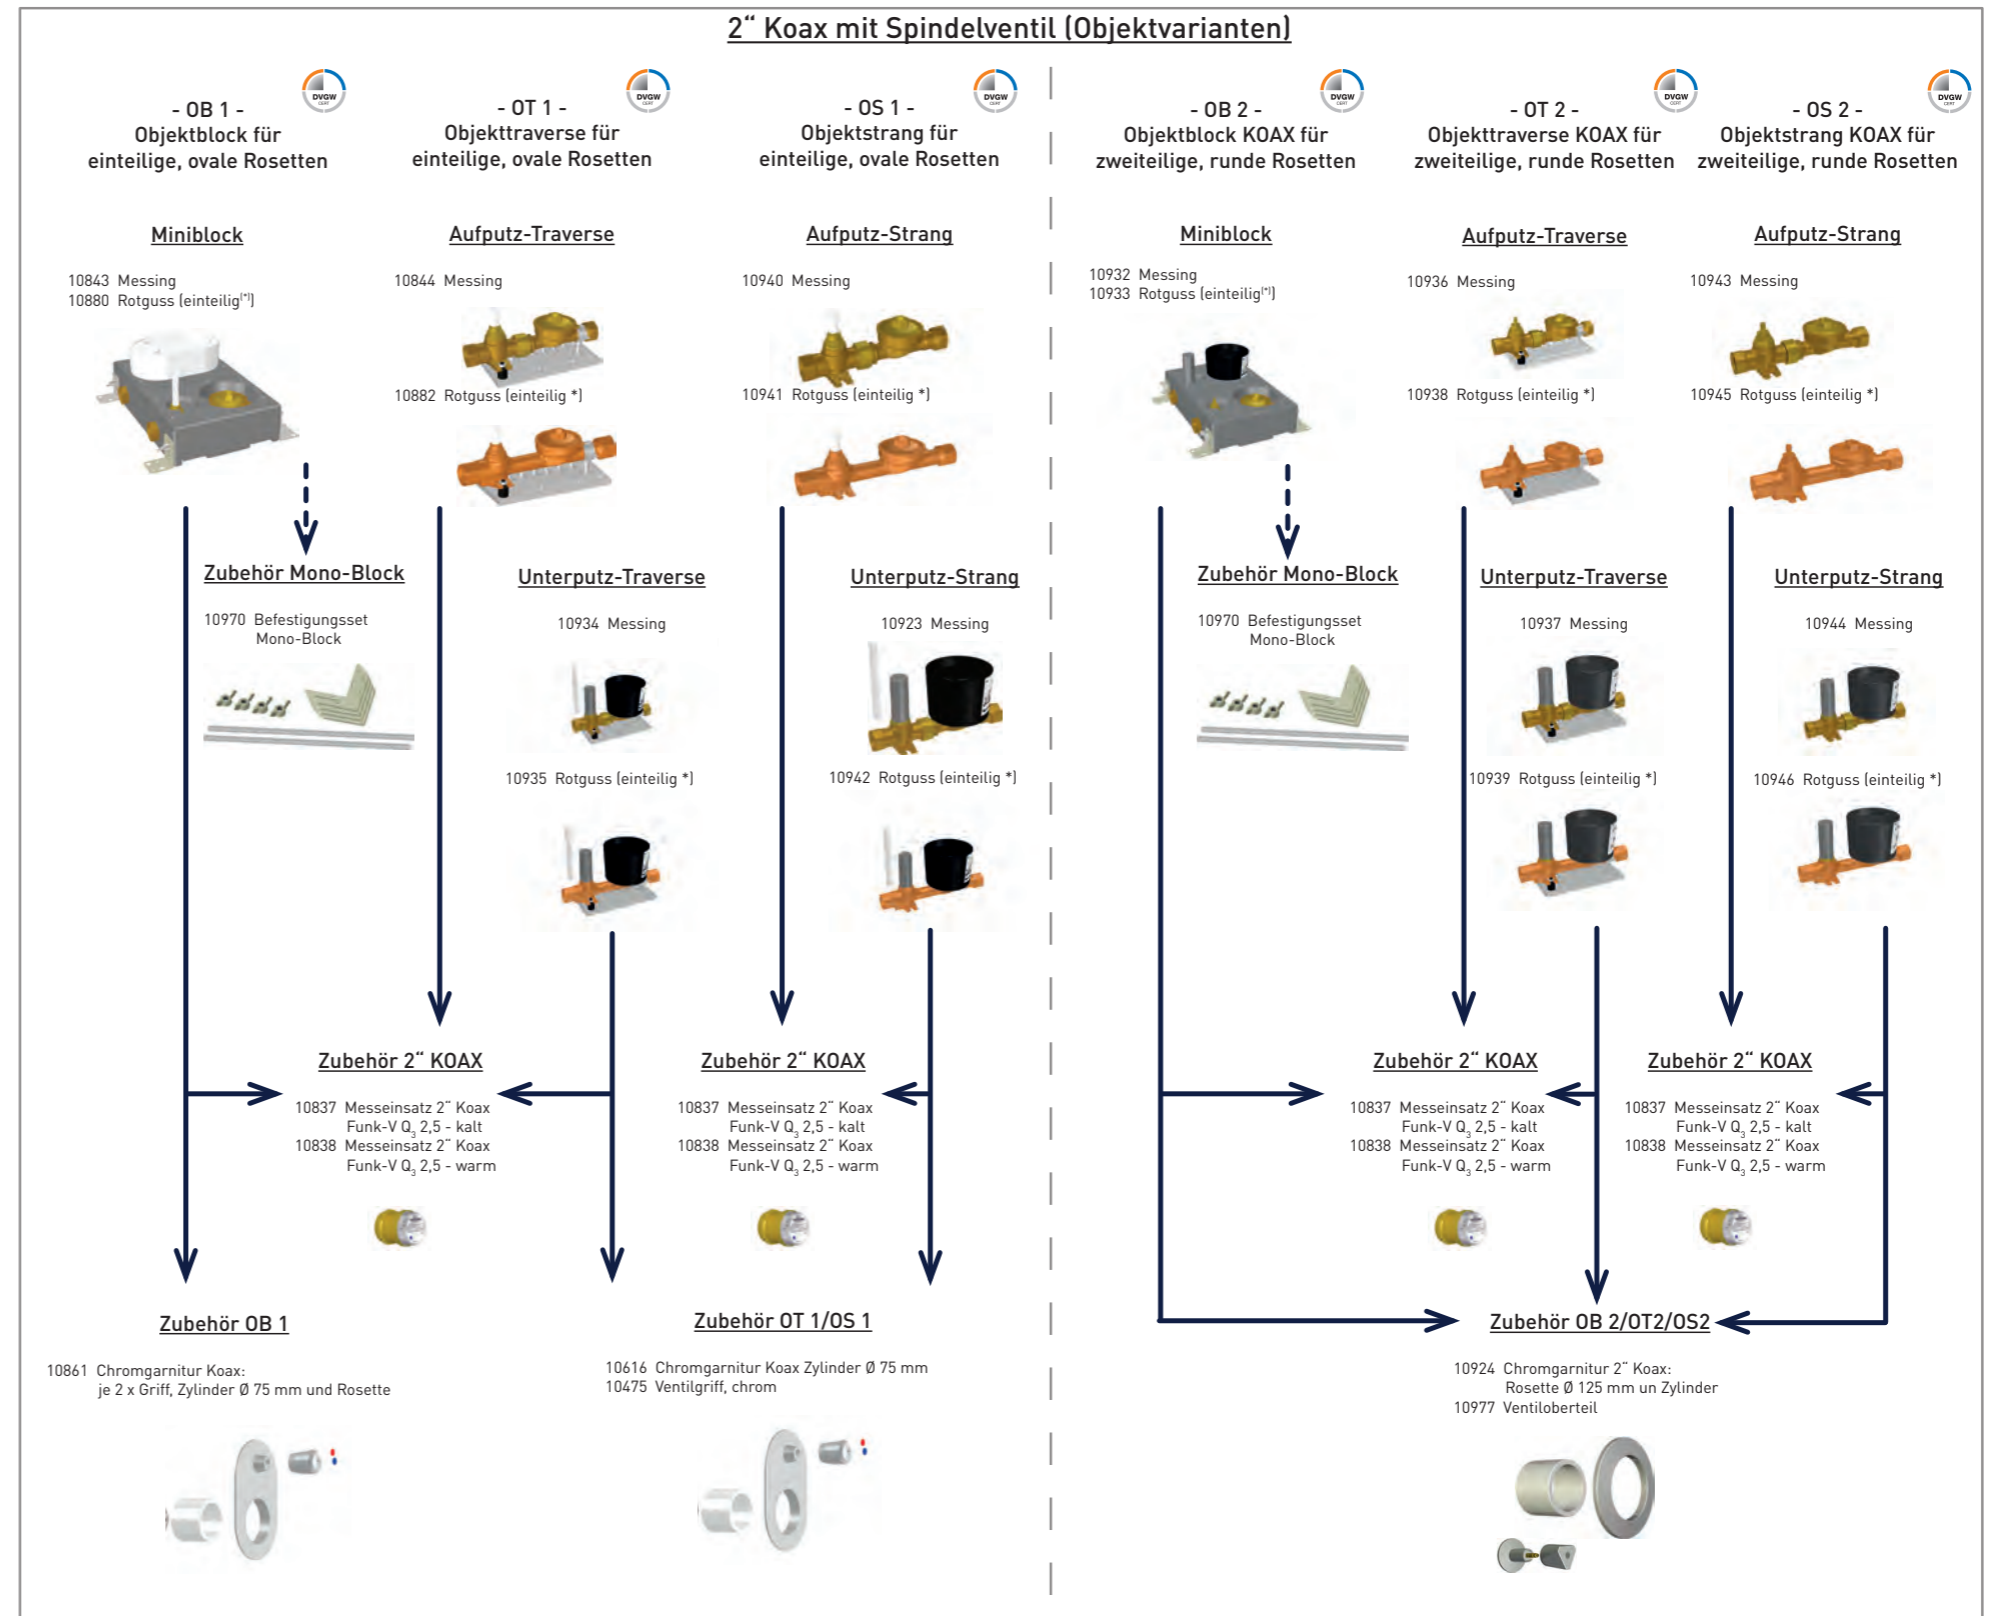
2“ Koax mit Spindelventil (Objektvarianten)

DVGW

- OB 1 -
Objektblock für einteilige, ovale Rosetten

Miniblock

10843 Messing
10880 Rotguss (einteilig(*))

Zubehör Mono-Block

10970 Befestigungsset Mono-Block

DVGW

- OT 1 -
Objekttraverse für einteilige, ovale Rosetten

Aufputz-Traverse

10844 Messing

10882 Rotguss (einteilig *)

Unterputz-Traverse

10934 Messing

10935 Rotguss (einteilig *)

DVGW

- OS 1 -
Objektstrang für einteilige, ovale Rosetten

Aufputz-Strang

10940 Messing

10941 Rotguss (einteilig *)

Unterputz-Strang

10923 Messing

10942 Rotguss (einteilig *)

Zubehör 2“ KOAX

10837 Messeinsatz 2“ Koax Funk-V $Q_3$ 2,5 - kalt
10838 Messeinsatz 2“ Koax Funk-V $Q_3$ 2,5 - warm

Zubehör 2“ KOAX

10837 Messeinsatz 2“ Koax Funk-V $Q_3$ 2,5 - kalt
10838 Messeinsatz 2“ Koax Funk-V $Q_3$ 2,5 - warm

Zubehör OB 1

10861 Chromgarnitur Koax: je 2 x Griff, Zylinder Ø 75 mm und Rosette

Zubehör OT 1/OS 1

10616 Chromgarnitur Koax Zylinder Ø 75 mm
10475 Ventilgriff, chrom

DVGW

- OB 2 -
Objektblock KOAX für zweiteilige, runde Rosetten

Miniblock

10932 Messing
10933 Rotguss (einteilig(*))

Zubehör Mono-Block

10970 Befestigungsset Mono-Block

DVGW

- OT 2 -
Objekttraverse KOAX für zweiteilige, runde Rosetten

Aufputz-Traverse

10936 Messing

10938 Rotguss (einteilig *)

Unterputz-Traverse

10937 Messing

10939 Rotguss (einteilig *)

DVGW

- OS 2 -
Objektstrang KOAX für zweiteilige, runde Rosetten

Aufputz-Strang

10943 Messing

10945 Rotguss (einteilig *)

Unterputz-Strang

10944 Messing

10946 Rotguss (einteilig *)

Zubehör 2“ KOAX

10837 Messeinsatz 2“ Koax Funk-V $Q_3$ 2,5 - kalt
10838 Messeinsatz 2“ Koax Funk-V $Q_3$ 2,5 - warm

Zubehör 2“ KOAX

10837 Messeinsatz 2“ Koax Funk-V $Q_3$ 2,5 - kalt
10838 Messeinsatz 2“ Koax Funk-V $Q_3$ 2,5 - warm

Zubehör OB 2/OT2/OS2

10924 Chromgarnitur 2“ Koax: Rosette Ø 125 mm un Zylinder
10977 Ventiloberteil